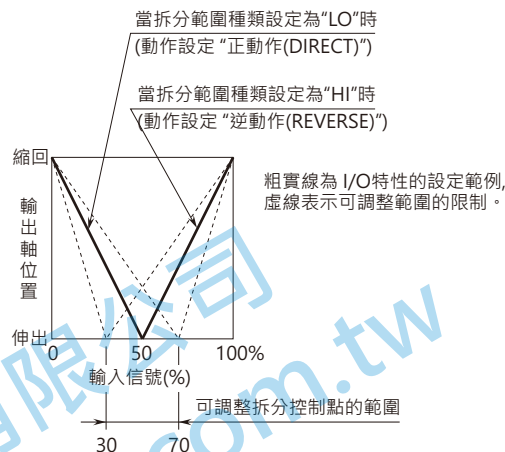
當拆分範圍種類設定為“LO”時
(動作設定 “正動作(DIRECT)”)

當拆分範圍種類設定為“HI”時
(動作設定 “逆動作(REVERSE)”)

縮回

輸出軸位置

伸出

0

50

100%

輸入信號(%)

可調整拆分控制點的範圍

30

70

粗實線為 I/O特性的設定範例,
虛線表示可調整範圍的限制。

限公司
.com.tw